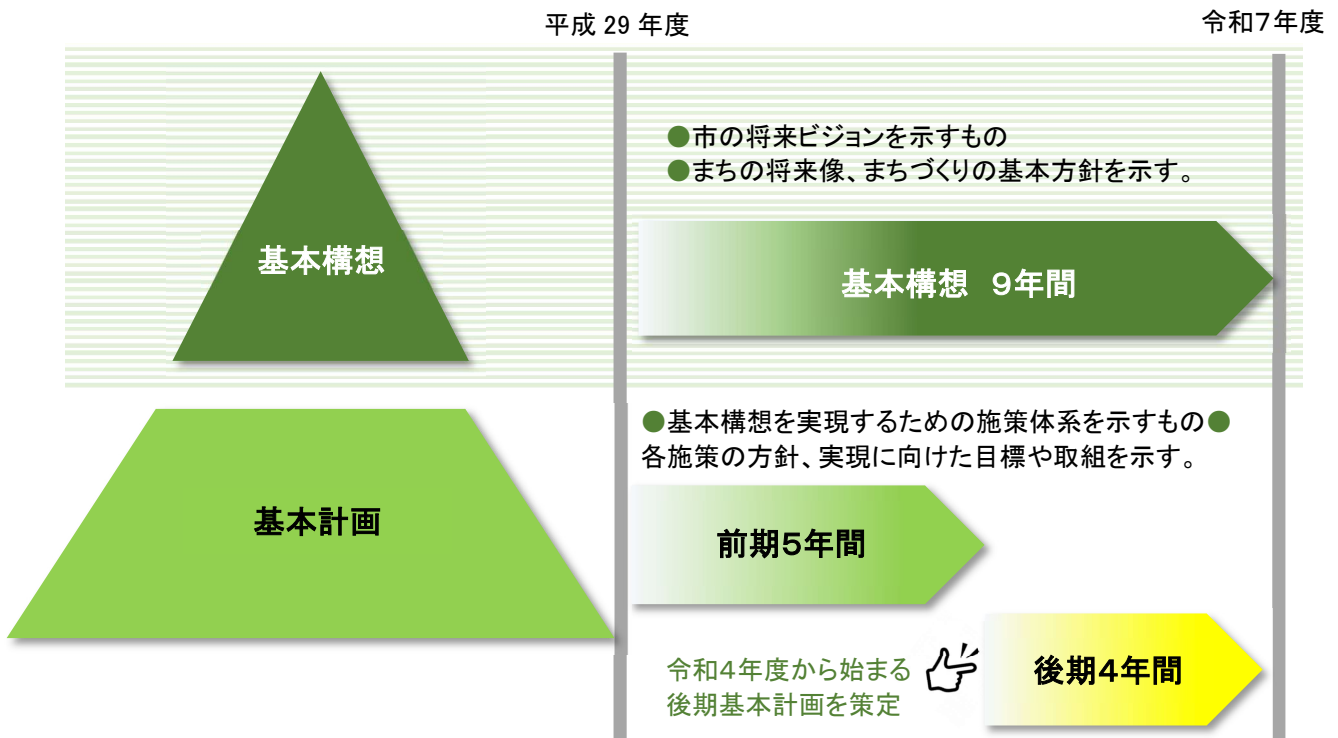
平成 29 年度

令和7年度

基本構想

●市の将来ビジョンを示すもの
●まちの将来像、まちづくりの基本方針を示す。

基本構想　9年間

基本計画

●基本構想を実現するための施策体系を示すもの●各施策の方針、実現に向けた目標や取組を示す。

前期5年間

令和４年度から始まる後期基本計画を策定

後期4年間